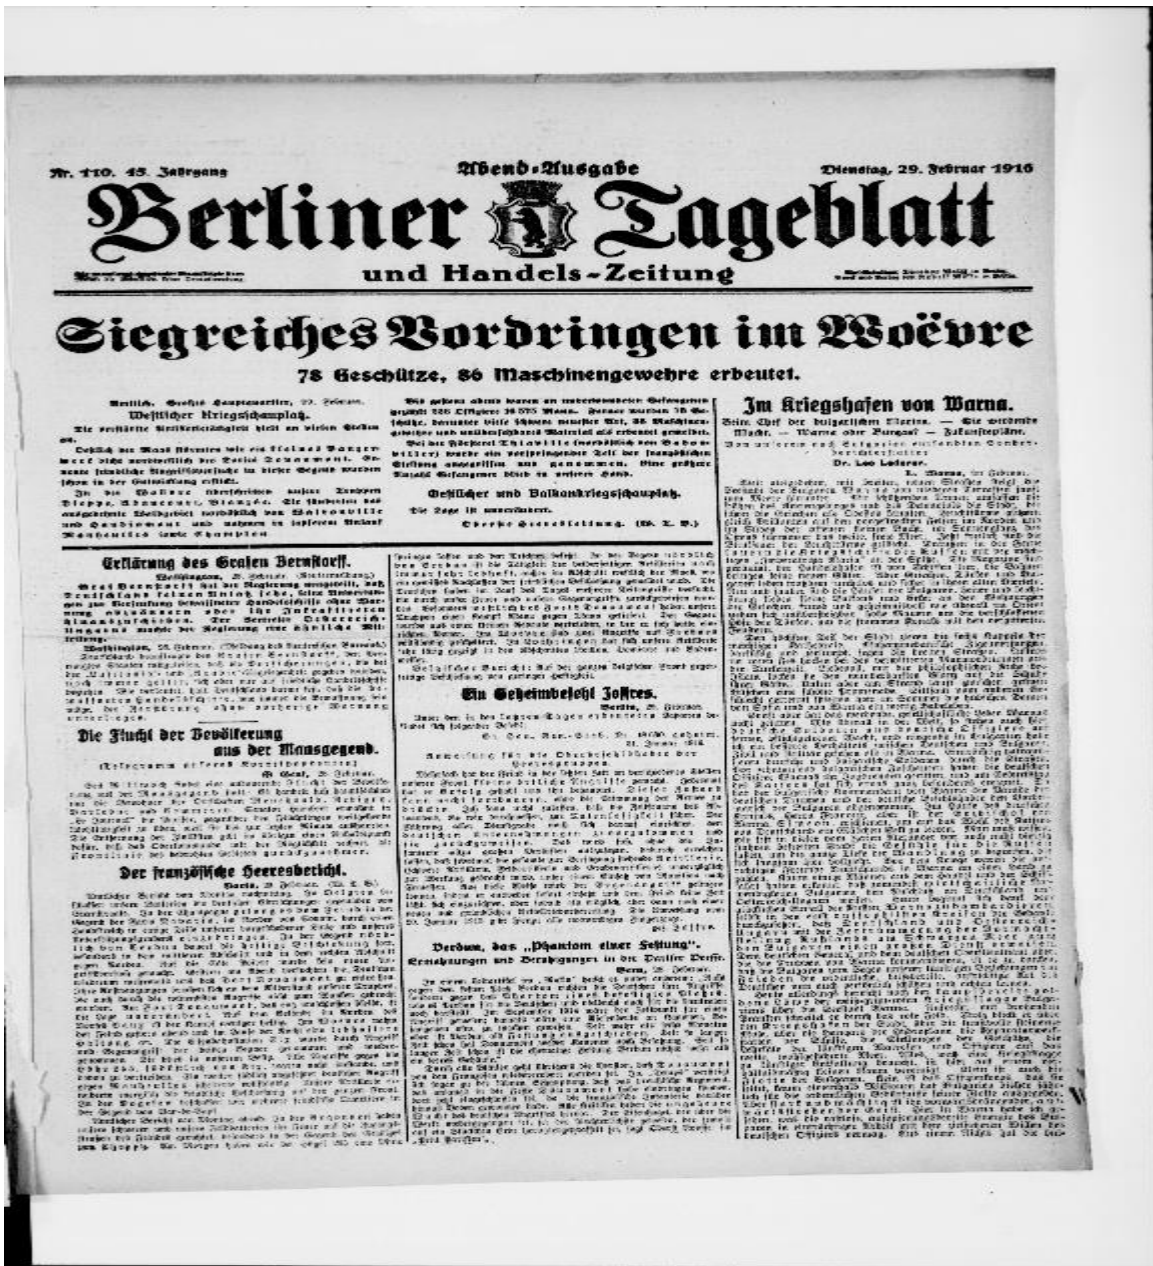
Nr. 110. 45. Jahrgang

Abend-Ausgabe

Dienstag, 29. Februar 1916

Berliner Tageblatt

und Handels-Zeitung

Siegreiches Vordringen im Woëvre

78 Geschütze, 86 Maschinengewehre erbeutet.

Amtlich. Großes Hauptquartier, 29. Februar.

Westlicher Kriegsschauplatz.

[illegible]

Östlicher und Balkankriegsschauplatz.

Die Lage ist unverändert.

Oberste Heeresleitung. (W. T. B.)

Im Kriegshafen von Warna.

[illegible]

Dr. Leo Leiterer.

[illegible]

Erklärung des Grafen Bernstorff.

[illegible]

Die Flucht der Bevölkerung aus der Maasgegend.

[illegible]

Der französische Heeresbericht.

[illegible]

Ein Geheimbefehl Joffres.

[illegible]

Verdun, das „Phantom einer Festung".

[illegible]